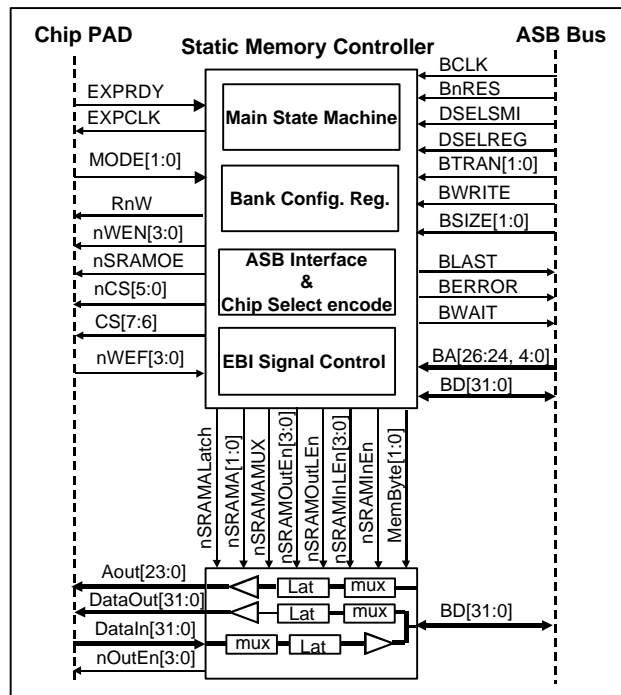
Chip PAD
Static Memory Controller
ASB Bus

EXPRDY
EXPCLK
MODE[1:0]
RnW
nWEN[3:0]
nSRAMOE
nCS[5:0]
CS[7:6]
nWEF[3:0]

Main State Machine
Bank Config. Reg.
ASB Interface & Chip Select encode
EBI Signal Control

BCLK
BnRES
DSELSMI
DSELREG
BTRAN[1:0]
BWRITE
BSIZE[1:0]
BLAST
BERROR
BWAIT
BA[26:24, 4:0]
BD[31:0]

nSRAMALatch
nSRAMA[1:0]
nSRAMAMUX
nSRAMOutEn[3:0]
nSRAMOutLEn
nSRAMInLEn[3:0]
nSRAMInEn
MemByte[1:0]

Aout[23:0]
DataOut[31:0]
DataIn[31:0]
nOutEn[3:0]
Lat
mux
Lat
mux
mux
Lat
BD[31:0]